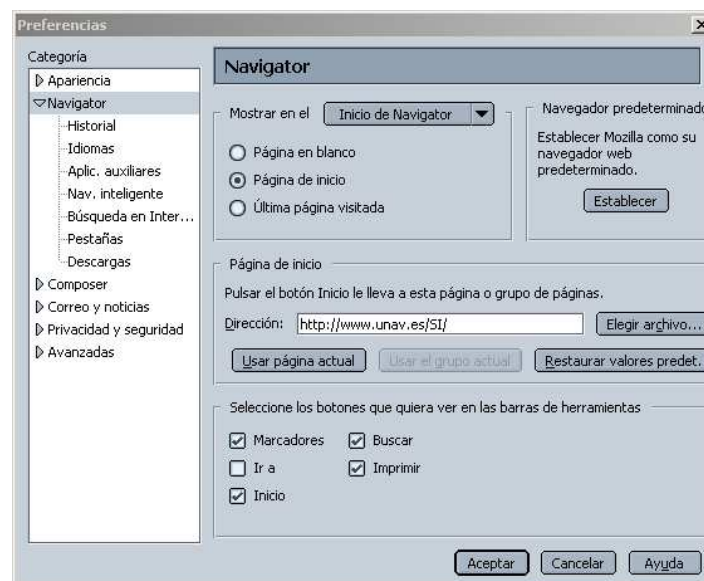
Preferencias

Categoría
Apariencia
Navigator
Historial
Idiomas
Aplic. auxiliares
Nav. inteligente
Búsqueda en Inter...
Pestañas
Descargas
Composer
Correo y noticias
Privacidad y seguridad
Avanzadas

Navigator

Mostrar en el Inicio de Navigator
Página en blanco
Página de inicio
Última página visitada

Navegador predeterminad
Establecer Mozilla como su navegador web predeterminado.
Establecer

Página de inicio
Pulsar el botón Inicio le lleva a esta página o grupo de páginas.
Dirección: http://www.unav.es/SI/
Elegir archivo...
Usar página actual
Usar el grupo actual
Restaurar valores predet.

Seleccione los botones que quiera ver en las barras de herramientas
Marcadores
Buscar
Ir a
Imprimir
Inicio

Aceptar
Cancelar
Ayuda